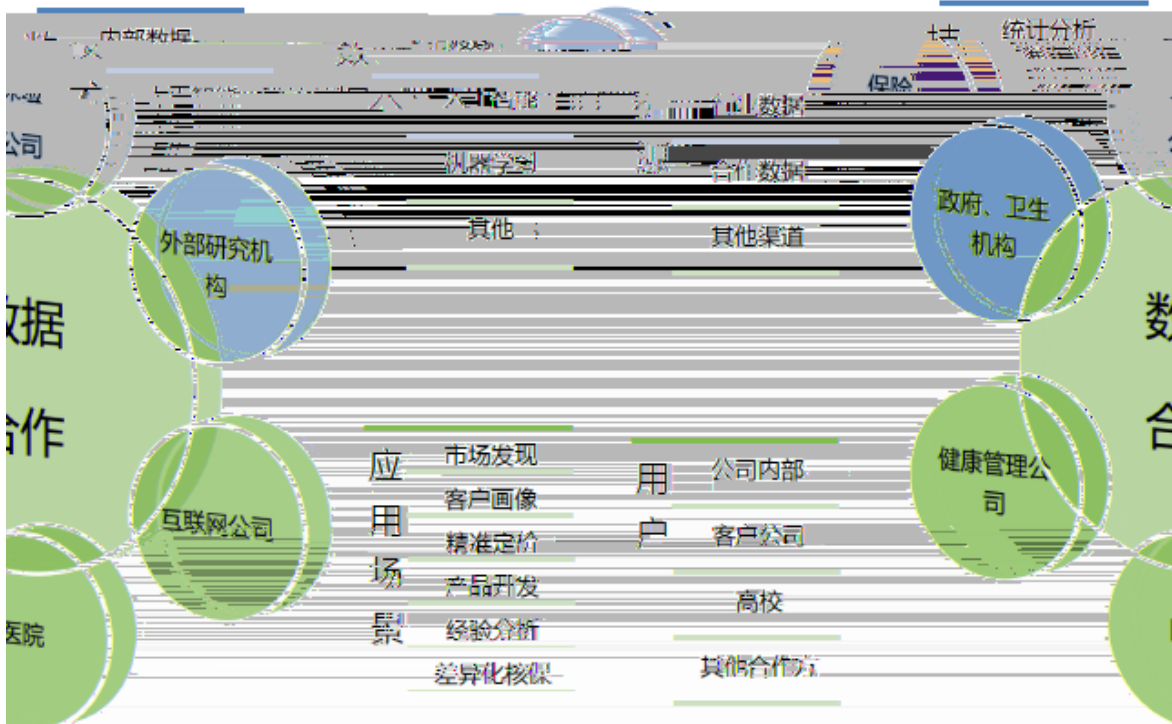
内部数据
统计分析
保险
公司
外部研究机构
机器学习
合作数据
其他
其他渠道
政府、卫生机构
数据
合作
数
合
应用场景
市场发现
客户画像
精准定价
产品开发
经验分析
差异化核保
用户
公司内部
客户公司
高校
其他合作方
互联网公司
健康管理公司
医院